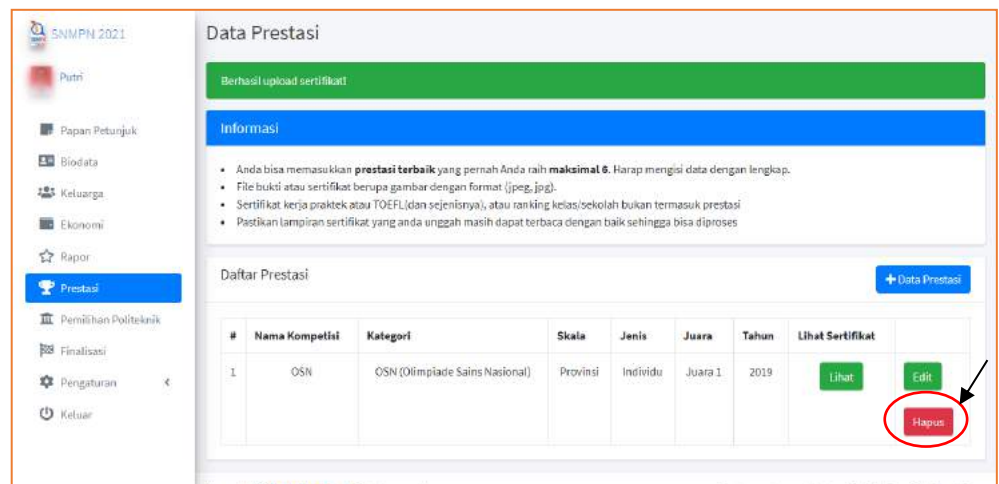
SNMPN 2021

Putri

Papan Petunjuk
Biodata
Keluarga
Ekonomi
Rapor
Prestasi
Pemilihan Politeknik
Finalisasi
Pengaturan
Keluar

Data Prestasi

Berhasil upload sertifikat!

Informasi

- Anda bisa memasukkan **prestasi terbaik** yang pernah Anda raih **maksimal 6**. Harap mengisi data dengan lengkap.
- File bukti atau sertifikat berupa gambar dengan format (jpeg, jpg).
- Sertifikat kerja praktek atau TOEFL(dan sejenisnya), atau ranking kelas/sekolah bukan termasuk prestasi
- Pastikan lampiran sertifikat yang anda unggah masih dapat terbaca dengan baik sehingga bisa diproses

Daftar Prestasi

+ Data Prestasi

| # | Nama Kompetisi | Kategori | Skala | Jenis | Juara | Tahun | Lihat Sertifikat | |
|---|---|---|---|---|---|---|---|---|
| 1 | OSN | OSN (Olimpiade Sains Nasional) | Provinsi | Individu | Juara 1 | 2019 | Lihat | Edit Hapus |